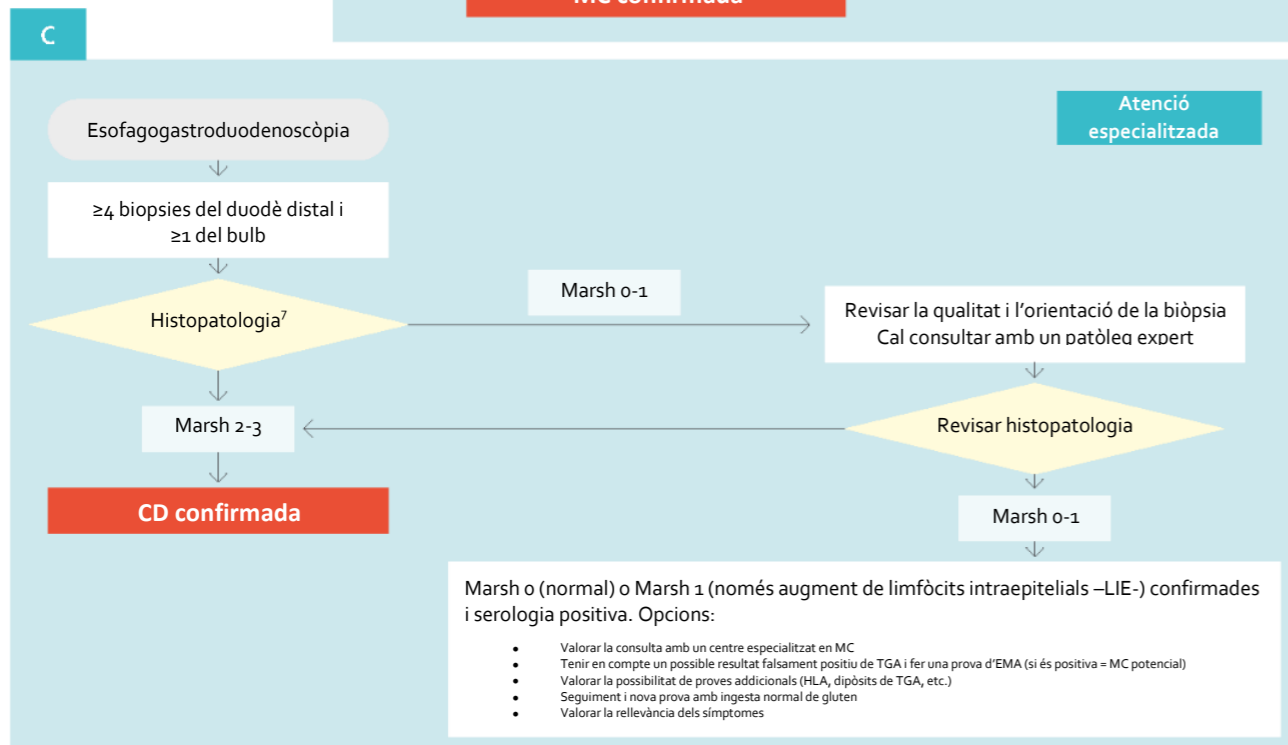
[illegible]

C

Atenció especialitzada

Esofagogastroduodenoscòpia

≥4 biopsies del duodè distal i ≥1 del bulb

Histopatologia$^{7}$

Marsh 0-1

Revisar la qualitat i l'orientació de la biòpsia Cal consultar amb un patòleg expert

Revisar histopatologia

Marsh 2-3

CD confirmada

Marsh 0-1

Marsh 0 (normal) o Marsh 1 (només augment de limfòcits intraepitelials –LIE-) confirmades i serologia positiva. Opcions:

- Valorar la consulta amb un centre especialitzat en MC
- Tenir en compte un possible resultat falsament positiu de TGA i fer una prova d'EMA (si és positiva = MC potencial)
- Valorar la possibilitat de proves addicionals (HLA, dipòsits de TGA, etc.)
- Seguiment i nova prova amb ingesta normal de gluten
- Valorar la rellevància dels símptomes